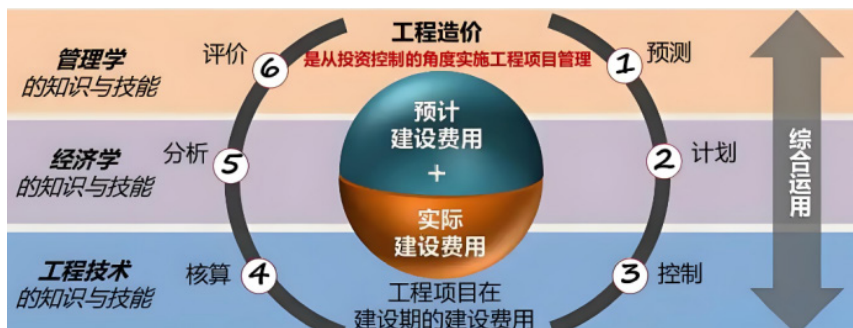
管理学
的知识与技能

经济学
的知识与技能

工程技术
的知识与技能

工程造价
是从投资控制的角度实施工程项目管理

6 评价
5 分析
4 核算
1 预测
2 计划
3 控制

预计
建设费用
+
实际
建设费用

工程项目在
建设期的建设费用

综合运用